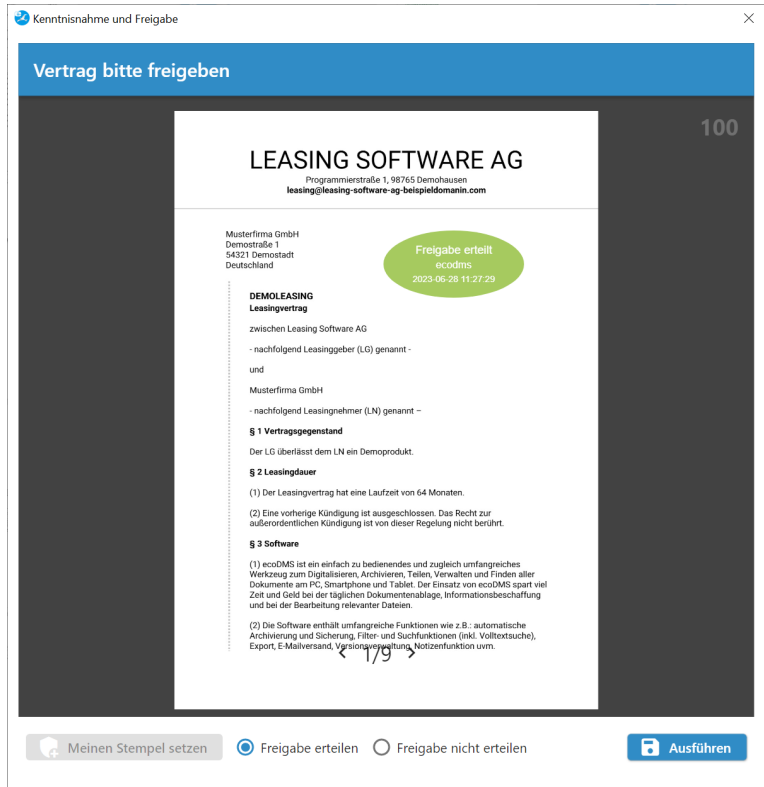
Kenntnisnahme und Freigabe

Vertrag bitte freigeben

100

LEASING SOFTWARE AG
Programmierstraße 1, 98765 Demohausen
leasing@leasing-software-ag-beispieldomanin.com

Musterfirma GmbH
Demostraße 1
54321 Demostadt
Deutschland

Freigabe erteilt
ecodms
2023-06-28 11:27:29

DEMOLEASING
Leasingvertrag

zwischen Leasing Software AG

- nachfolgend Leasinggeber (LG) genannt -

und

Musterfirma GmbH

- nachfolgend Leasingnehmer (LN) genannt –

§ 1 Vertragsgegenstand

Der LG überlässt dem LN ein Demoprodukt.

§ 2 Leasingdauer

(1) Der Leasingvertrag hat eine Laufzeit von 64 Monaten.

(2) Eine vorherige Kündigung ist ausgeschlossen. Das Recht zur außerordentlichen Kündigung ist von dieser Regelung nicht berührt.

§ 3 Software

(1) ecoDMS ist ein einfach zu bedienendes und zugleich umfangreiches Werkzeug zum Digitalisieren, Archivieren, Teilen, Verwalten und Finden aller Dokumente am PC, Smartphone und Tablet. Der Einsatz von ecoDMS spart viel Zeit und Geld bei der täglichen Dokumentenablage, Informationsbeschaffung und bei der Bearbeitung relevanter Dateien.

(2) Die Software enthält umfangreiche Funktionen wie z.B.: automatische Archivierung und Sicherung, Filter- und Suchfunktionen (inkl. Volltextsuche), Export, E-Mailversand, Versionsverwaltung, Notizenfunktion uvm.

< 1/9 >

Meinen Stempel setzen
Freigabe erteilen
Freigabe nicht erteilen
Ausführen